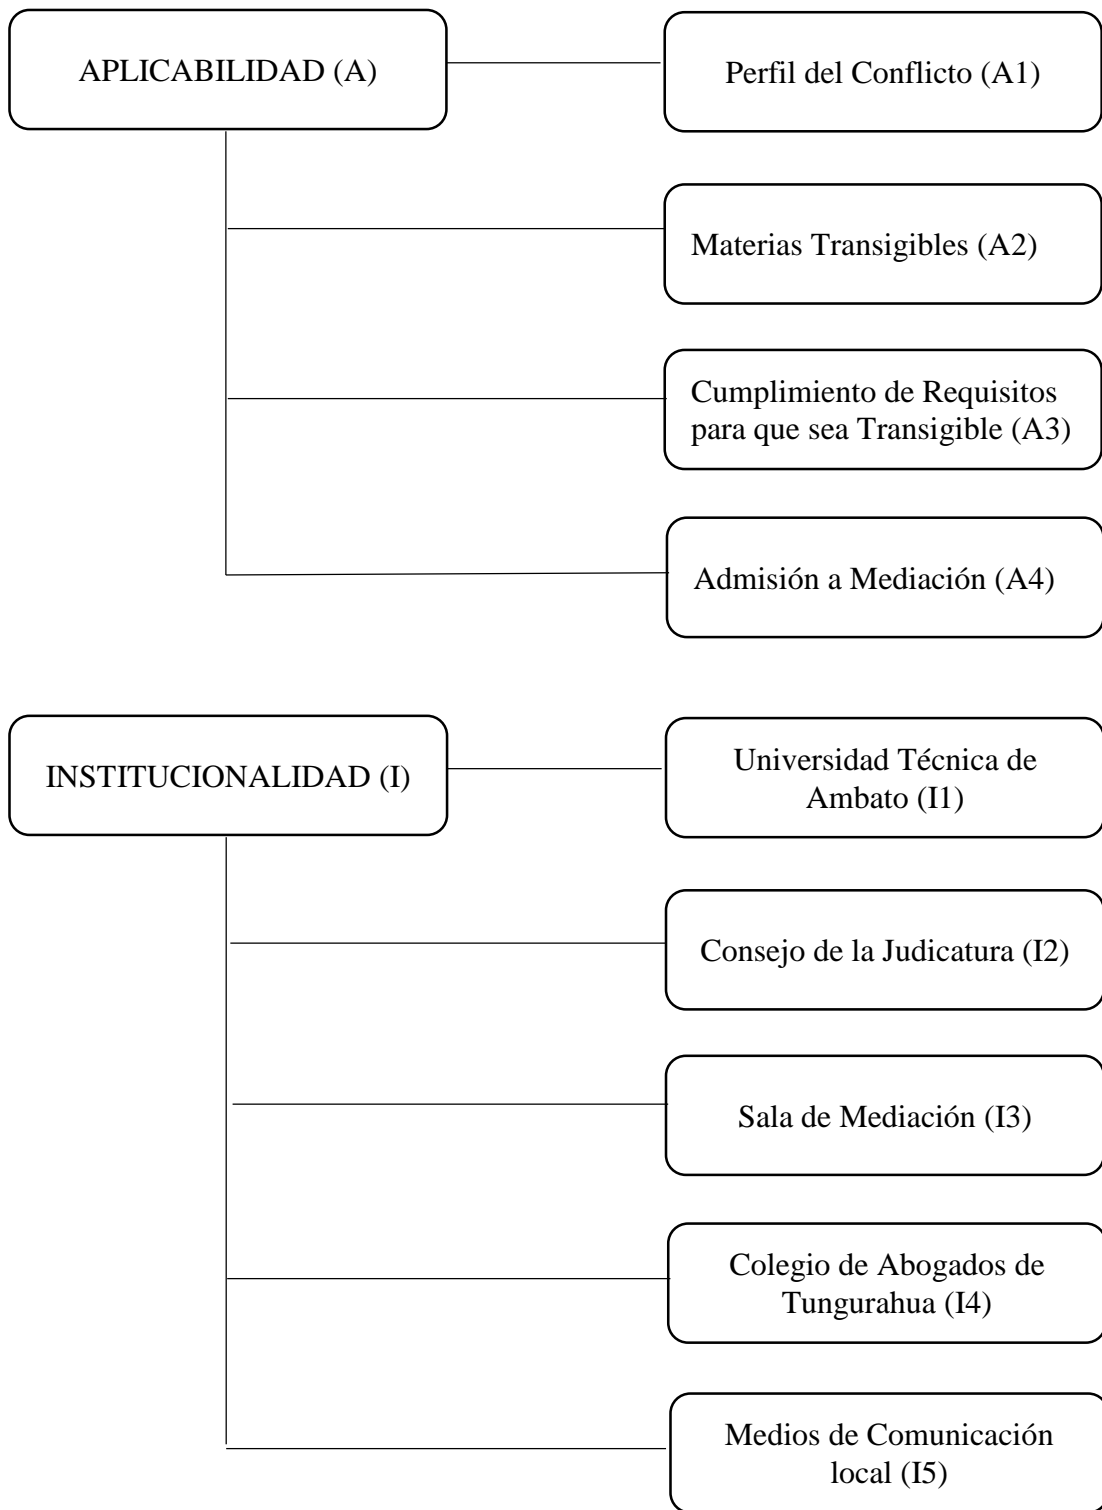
APLICABILIDAD (A)

Perfil del Conflicto (A1)

Materias Transigibles (A2)

Cumplimiento de Requisitos para que sea Transigible (A3)

Admisión a Mediación (A4)

INSTITUCIONALIDAD (I)

Universidad Técnica de Ambato (I1)

Consejo de la Judicatura (I2)

Sala de Mediación (I3)

Colegio de Abogados de Tungurahua (I4)

Medios de Comunicación local (I5)